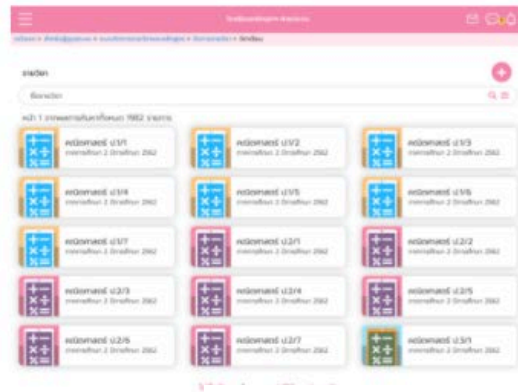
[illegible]

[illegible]

รายวิชา

ค้นหาวิชา

หน้า 1 จากผลการค้นหาทั้งหมด 1982 รายการ

คณิตศาสตร์ ป.1/1
ภาคเรียนที่ 2 ปีการศึกษา 2562

คณิตศาสตร์ ป.1/2
ภาคเรียนที่ 2 ปีการศึกษา 2562

คณิตศาสตร์ ป.1/3
ภาคเรียนที่ 2 ปีการศึกษา 2562

คณิตศาสตร์ ป.1/4
ภาคเรียนที่ 2 ปีการศึกษา 2562

คณิตศาสตร์ ป.1/5
ภาคเรียนที่ 2 ปีการศึกษา 2562

คณิตศาสตร์ ป.1/6
ภาคเรียนที่ 2 ปีการศึกษา 2562

คณิตศาสตร์ ป.1/7
ภาคเรียนที่ 2 ปีการศึกษา 2562

คณิตศาสตร์ ป.2/1
ภาคเรียนที่ 2 ปีการศึกษา 2562

คณิตศาสตร์ ป.2/2
ภาคเรียนที่ 2 ปีการศึกษา 2562

คณิตศาสตร์ ป.2/3
ภาคเรียนที่ 2 ปีการศึกษา 2562

คณิตศาสตร์ ป.2/4
ภาคเรียนที่ 2 ปีการศึกษา 2562

คณิตศาสตร์ ป.2/5
ภาคเรียนที่ 2 ปีการศึกษา 2562

คณิตศาสตร์ ป.2/6
ภาคเรียนที่ 2 ปีการศึกษา 2562

คณิตศาสตร์ ป.2/7
ภาคเรียนที่ 2 ปีการศึกษา 2562

คณิตศาสตร์ ป.3/1
ภาคเรียนที่ 2 ปีการศึกษา 2562

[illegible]